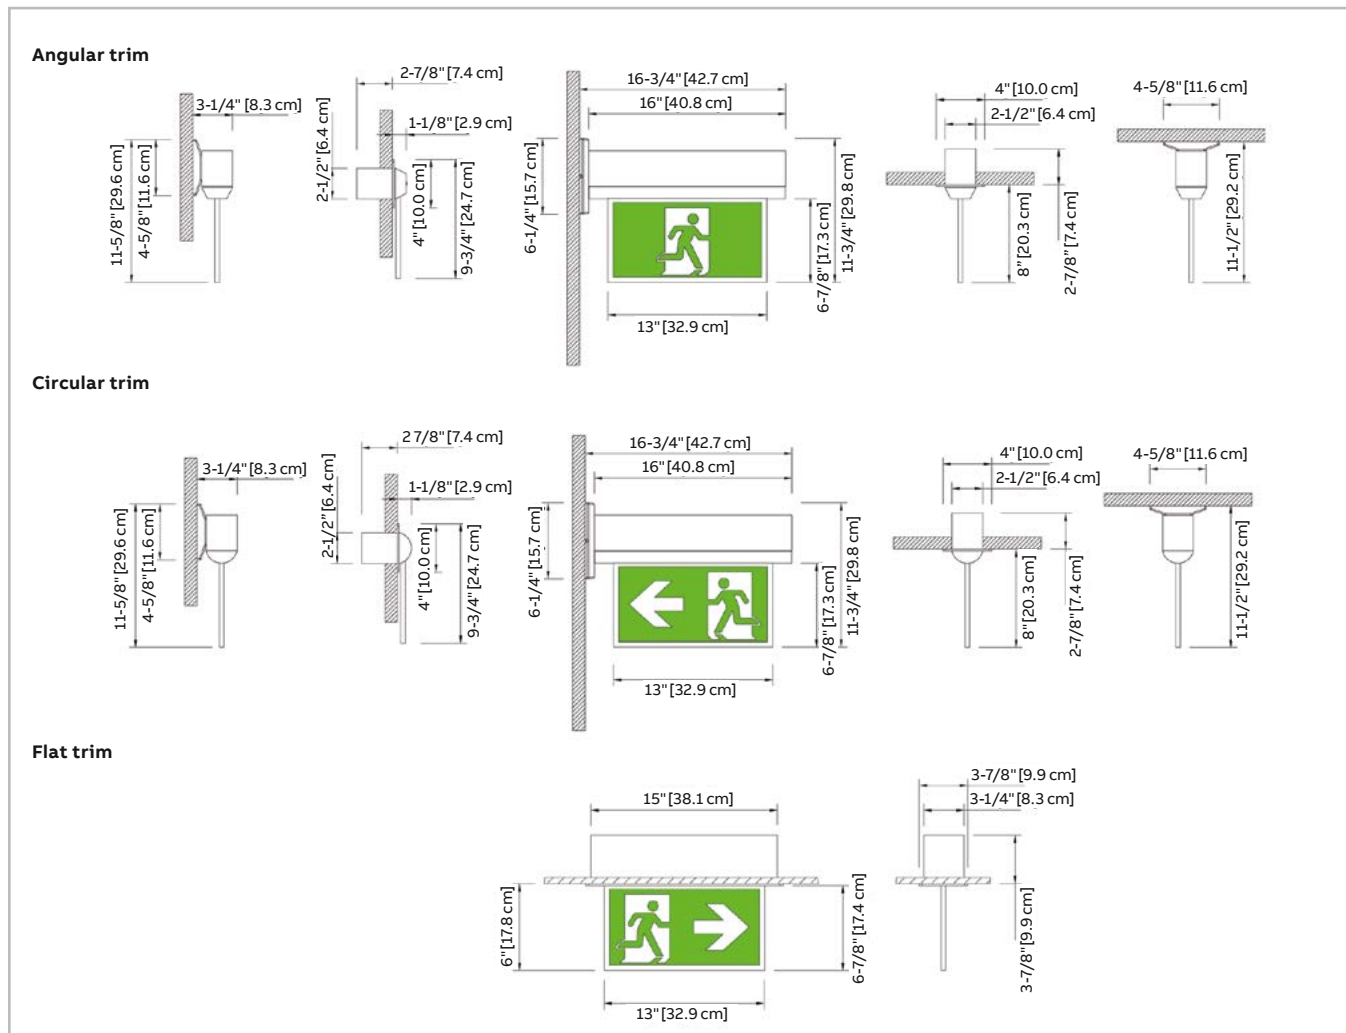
Angular trim

3-1/4" [8.3 cm]
11-5/8" [29.6 cm]
4-5/8" [11.6 cm]

2-7/8" [7.4 cm]
1-1/8" [2.9 cm]
2-1/2" [6.4 cm]
4" [10.0 cm]
9-3/4" [24.7 cm]

16-3/4" [42.7 cm]
16" [40.8 cm]
6-1/4" [15.7 cm]
11-3/4" [29.8 cm]
6-7/8" [17.3 cm]
13" [32.9 cm]

4" [10.0 cm]
2-1/2" [6.4 cm]
8" [20.3 cm]
2-7/8" [7.4 cm]

4-5/8" [11.6 cm]
11-1/2" [29.2 cm]

Circular trim

3-1/4" [8.3 cm]
11-5/8" [29.6 cm]
4-5/8" [11.6 cm]

2 7/8" [7.4 cm]
1-1/8" [2.9 cm]
2-1/2" [6.4 cm]
4" [10.0 cm]
9-3/4" [24.7 cm]

16-3/4" [42.7 cm]
16" [40.8 cm]
6-1/4" [15.7 cm]
11-3/4" [29.8 cm]
6-7/8" [17.3 cm]
13" [32.9 cm]

4" [10.0 cm]
2-1/2" [6.4 cm]
8" [20.3 cm]
2-7/8" [7.4 cm]

4-5/8" [11.6 cm]
11-1/2" [29.2 cm]

Flat trim

15" [38.1 cm]
6" [17.8 cm]
6-7/8" [17.4 cm]
13" [32.9 cm]

3-7/8" [9.9 cm]
3-1/4" [8.3 cm]
3-7/8" [9.9 cm]